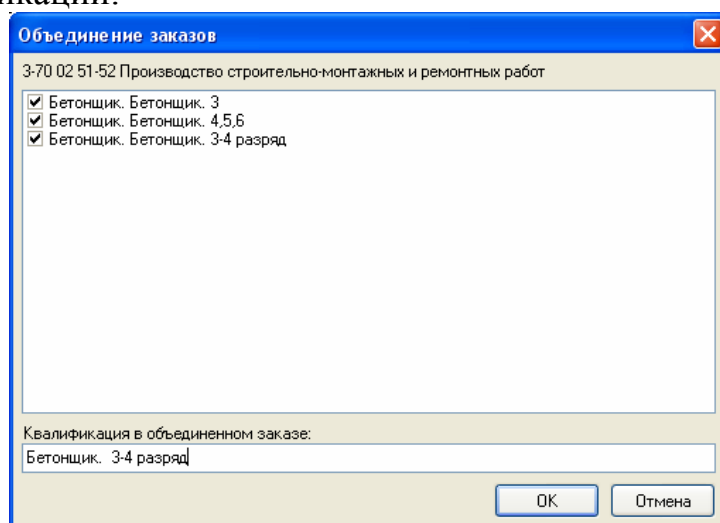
кации.

Объединение заказов

3-70 02 51-52 Производство строительно-монтажных и ремонтных работ

☑ Бетонщик. Бетонщик. 3
☑ Бетонщик. Бетонщик. 4,5,6
☑ Бетонщик. Бетонщик. 3-4 разряд

Квалификация в объединенном заказе:

Бетонщик.  3-4 разряд

OK

Отмена